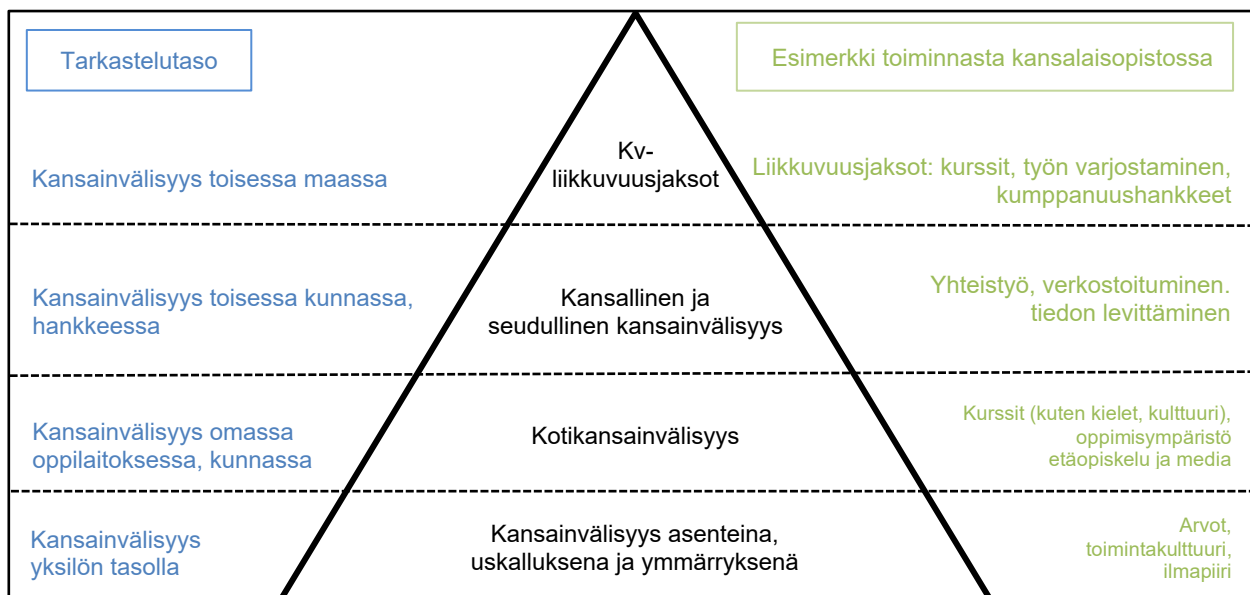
Tarkastelutaso

Esimerkki toiminnasta kansalaisopistossa

Kansainvälisyys toisessa maassa

Kv-liikkuvuusjaksot

Liikkuvuusjaksot: kurssit, työn varjostaminen, kumppanuushankkeet

Kansainvälisyys toisessa kunnassa, hankkeessa

Kansallinen ja seudullinen kansainvälisyys

Yhteistyö, verkostoituminen. tiedon levittäminen

Kansainvälisyys omassa oppilaitoksessa, kunnassa

Kotikansainvälisyys

Kurssit (kuten kielet, kulttuuri), oppimisympäristö etäopiskelu ja media

Kansainvälisyys yksilön tasolla

Kansainvälisyys asenteina, uskalluksena ja ymmärryksenä

Arvot, toimintakulttuuri, ilmapiiri